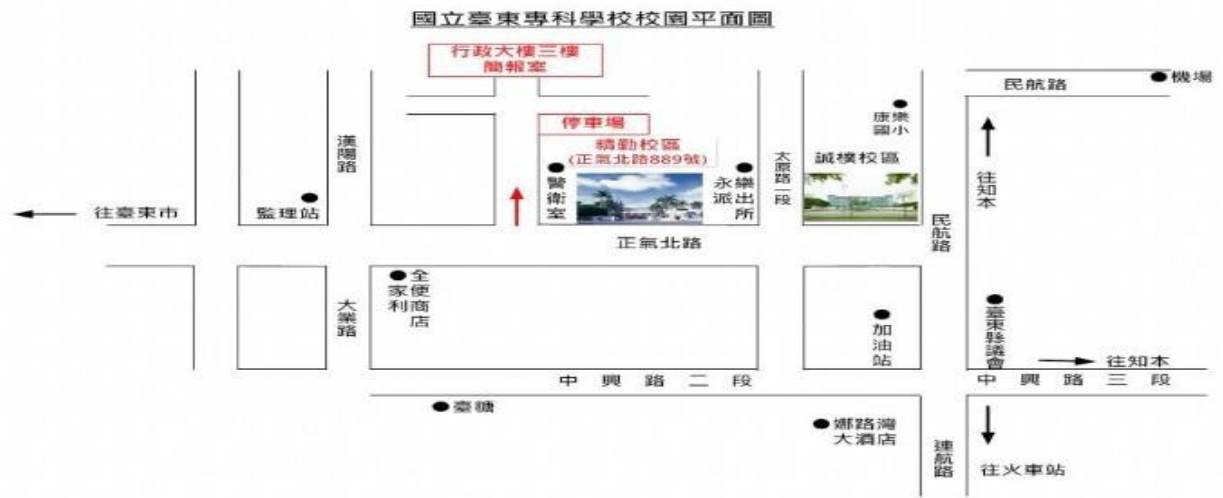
國立臺東專科學校校園平面圖

行政大樓三樓
簡報室

停車場

民航路
機場

康樂國小

精勤校區
(正氣北路889號)

漢陽路

警衛室

永樂派出所

太原路一段

誠樸校區

往知本

往臺東市

監理站

民航路

正氣北路

全家便利商店

大業路

臺東縣議會

加油站

往知本

中興路二段

中興路三段

臺糖

娜路灣大酒店

連航路

往火車站